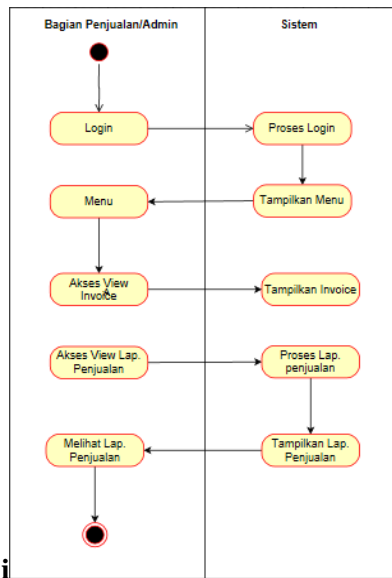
Bagian Penjualan/Admin

Sistem

Login

Proses Login

Menu

Tampilkan Menu

Akses View Invoice

Tampilkan Invoice

Akses View Lap. Penjualan

Proses Lap. penjualan

Melihat Lap. Penjualan

Tampilkan Lap. Penjualan

i